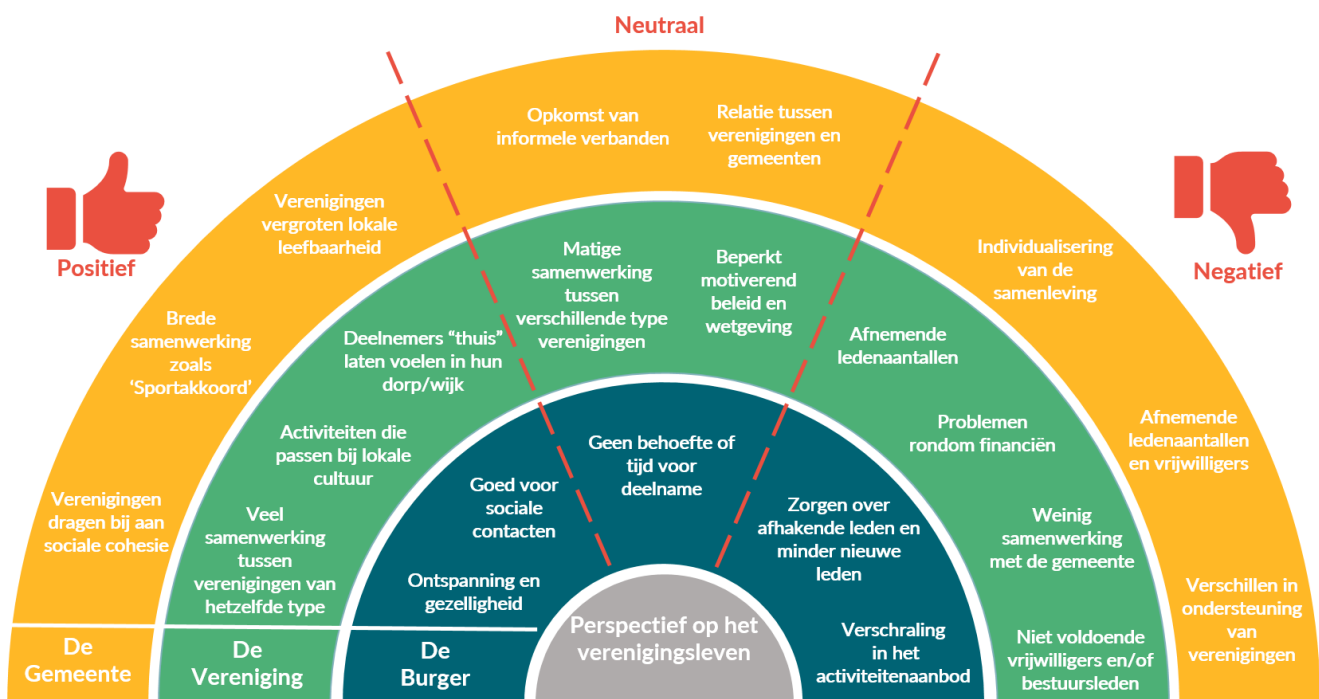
Neutraal

Positief

Negatief

Opkomst van informele verbanden

Relatie tussen verenigingen en gemeenten

Verenigingen vergroten lokale leefbaarheid

Brede samenwerking zoals 'Sportakkoord'

Verenigingen dragen bij aan sociale cohesie

Individualisering van de samenleving

Afnemende ledenaantallen en vrijwilligers

Verschillen in ondersteuning van verenigingen

Matige samenwerking tussen verschillende type verenigingen

Beperkt motiverend beleid en wetgeving

Deelnemers "thuis" laten voelen in hun dorp/wijk

Activiteiten die passen bij lokale cultuur

Veel samenwerking tussen verenigingen van hetzelfde type

Afnemende ledenaantallen

Problemen rondom financiën

Weinig samenwerking met de gemeente

Niet voldoende vrijwilligers en/of bestuursleden

Geen behoefte of tijd voor deelname

Goed voor sociale contacten

Ontspanning en gezelligheid

Zorgen over afhakende leden en minder nieuwe leden

Verschraling in het activiteitenaanbod

Perspectief op het verenigingsleven

De Gemeente

De Vereniging

De Burger